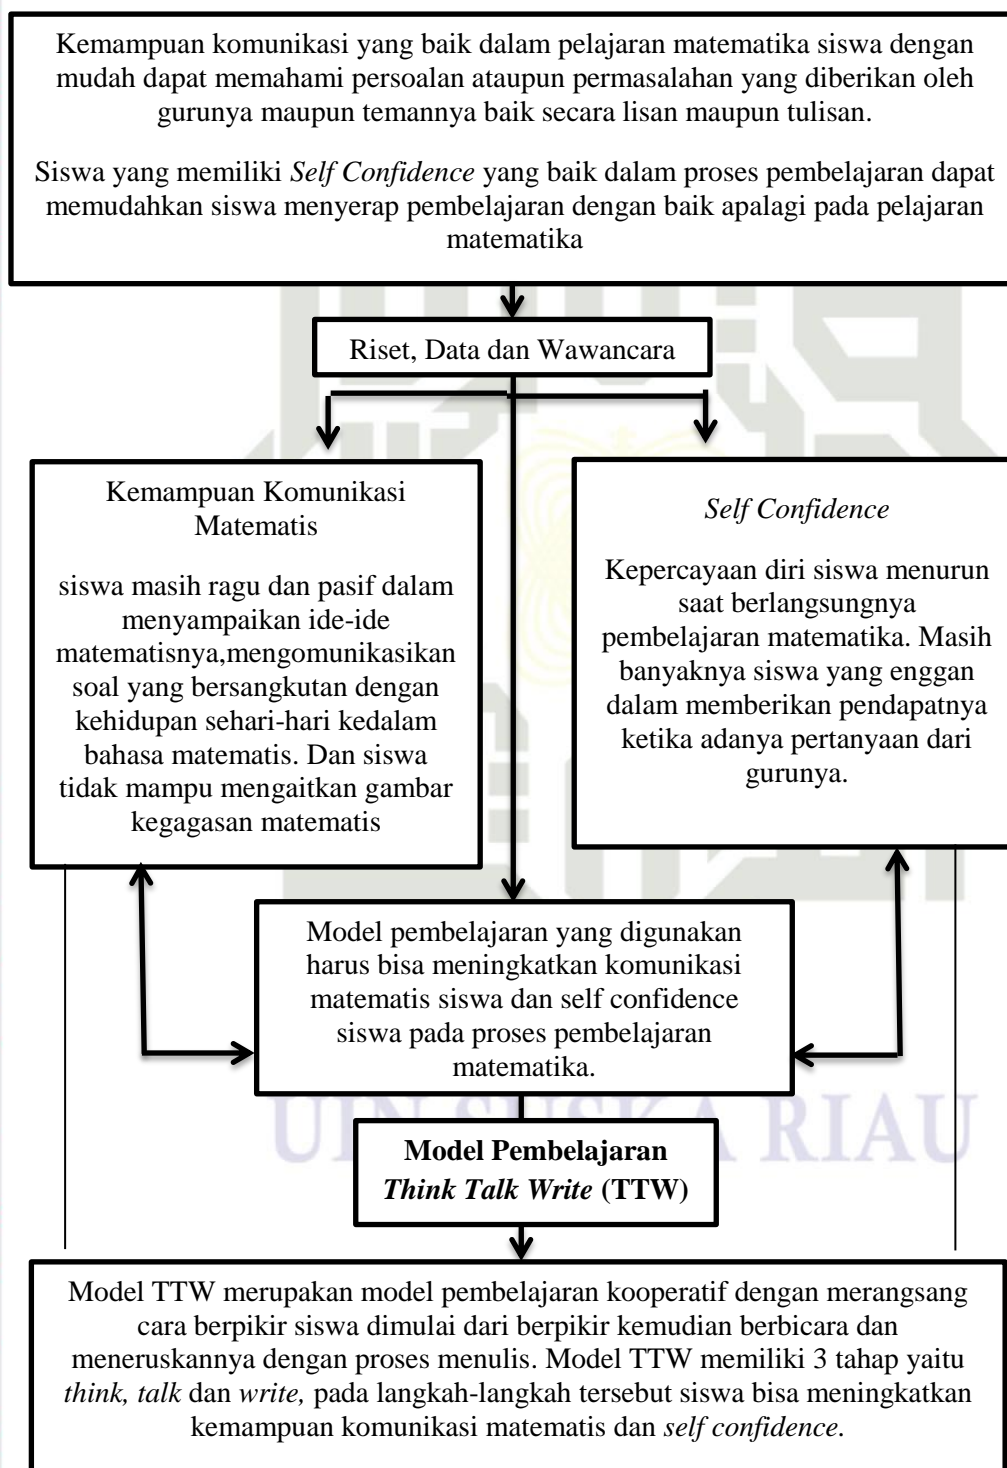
Kemampuan komunikasi yang baik dalam pelajaran matematika siswa dengan mudah dapat memahami persoalan ataupun permasalahan yang diberikan oleh gurunya maupun temannya baik secara lisan maupun tulisan.

Siswa yang memiliki *Self Confidence* yang baik dalam proses pembelajaran dapat memudahkan siswa menyerap pembelajaran dengan baik apalagi pada pelajaran matematika

Riset, Data dan Wawancara

Kemampuan Komunikasi Matematis

siswa masih ragu dan pasif dalam menyampaikan ide-ide matematisnya,mengomunikasikan soal yang bersangkutan dengan kehidupan sehari-hari kedalam bahasa matematis. Dan siswa tidak mampu mengaitkan gambar kegagasan matematis

*Self Confidence*

Kepercayaan diri siswa menurun saat berlangsungnya pembelajaran matematika. Masih banyaknya siswa yang enggan dalam memberikan pendapatnya ketika adanya pertanyaan dari gurunya.

Model pembelajaran yang digunakan harus bisa meningkatkan komunikasi matematis siswa dan self confidence siswa pada proses pembelajaran matematika.

UIN SUSKA RIAU

**Model Pembelajaran *Think Talk Write* (TTW)**

Model TTW merupakan model pembelajaran kooperatif dengan merangsang cara berpikir siswa dimulai dari berpikir kemudian berbicara dan meneruskannya dengan proses menulis. Model TTW memiliki 3 tahap yaitu *think, talk* dan *write,* pada langkah-langkah tersebut siswa bisa meningkatkan kemampuan komunikasi matematis dan *self confidence*.